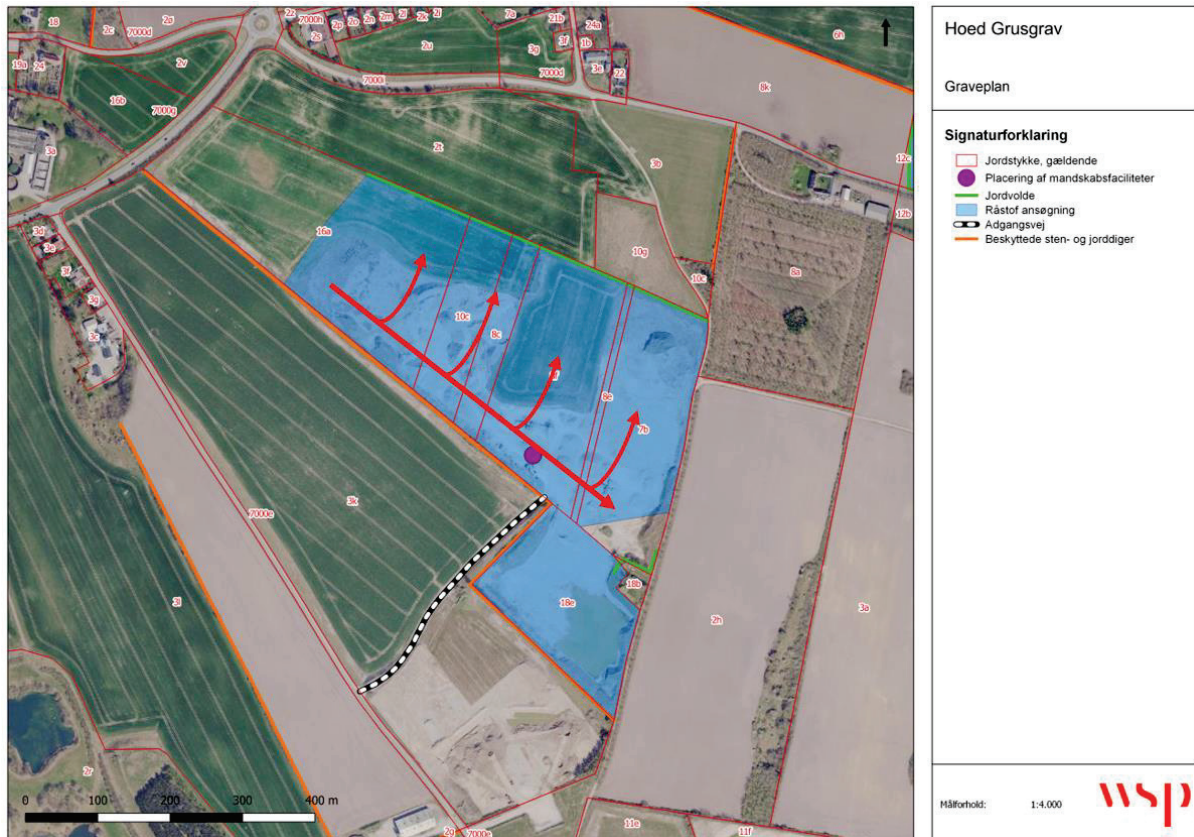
Hoed Grusgrav

Graveplan

Signaturforklaring
Jordstykke, gældende
Placering af mandskabsfaciliteter
Jordvolde
Råstof ansøgning
Adgangsvej
Beskyttede sten- og jorddiger

18 2ø 2z 7000h 2p 2o 2m 2l 2k 2i 7a 21b 24n 6h
2c 7000d 2u 3g 1b 3f
19a 24 2v 7000i 3e 22 7000d
16b 7000g 8k
3a 2t 3b 12c
12b
3d 16a 10g
2e 10c 8a
3f 10c
3g 8c
3c 9
8e
7b
3k
7000e
18b
3l 18e 2h 3a
2r
2g 7000e 11e 11f

0 100 200 300 400 m

Målforhold: 1:4.000

wsp